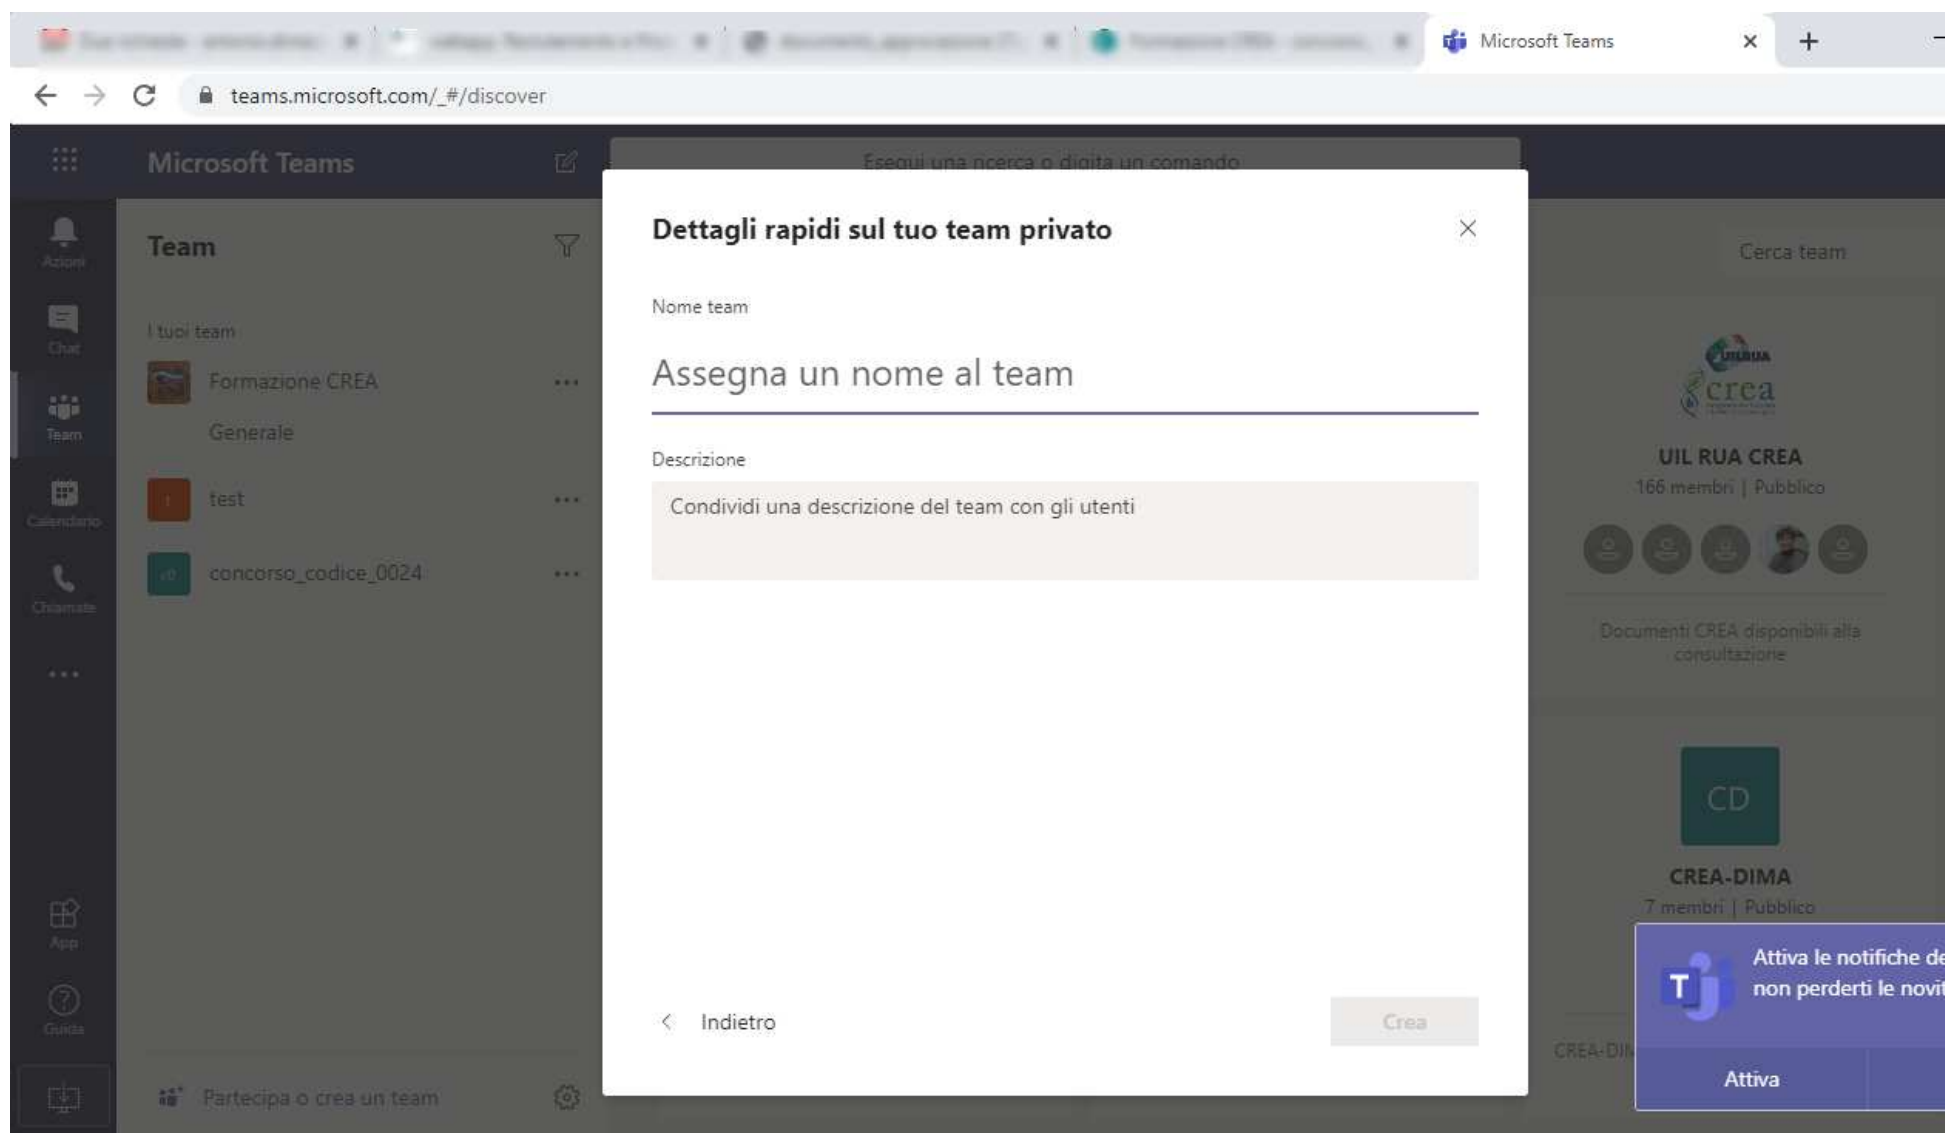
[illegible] × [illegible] × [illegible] × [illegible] × Microsoft Teams × +

teams.microsoft.com/_#/discover

Microsoft Teams

Esegui una ricerca o digita un comando

Azioni

Chat

Team

Calendario

Chiamate

...

App

Guida

Team

I tuoi team

Formazione CREA ...

Generale

test ...

concorso_codice_0024 ...

Partecipa o crea un team

Cerca team

UILRUA
crea

UIL RUA CREA
166 membri | Pubblico

Documenti CREA disponibili alla consultazione

CD

CREA-DIMA
7 membri | Pubblico

CREA-DI

Dettagli rapidi sul tuo team privato

Nome team

Assegna un nome al team

Descrizione

Condividi una descrizione del team con gli utenti

Indietro

Crea

Attiva le notifiche de
non perderti le novit

Attiva